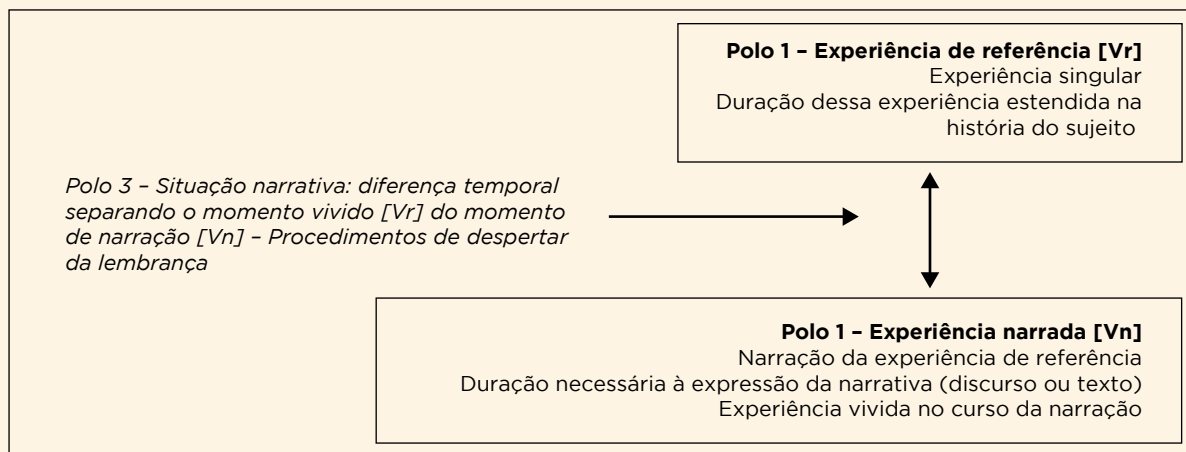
**Polo 1 – Experiência de referência [Vr]**
Experiência singular
Duração dessa experiência estendida na história do sujeito

*Polo 3 – Situação narrativa: diferença temporal separando o momento vivido [Vr] do momento de narração [Vn] – Procedimentos de despertar da lembrança*

**Polo 1 – Experiência narrada [Vn]**
Narração da experiência de referência
Duração necessária à expressão da narrativa (discurso ou texto)
Experiência vivida no curso da narração